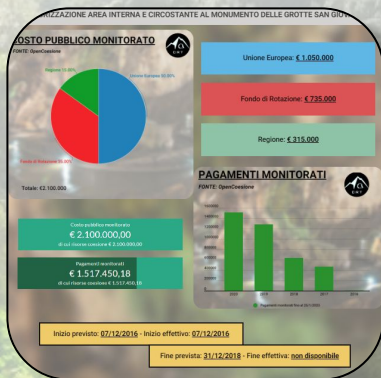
RIZZAZIONE AREA INTERNA E CIRCOSTANTE AL MONUMENTO DELLE GROTTE SAN GIOV

COSTO PUBBLICO MONITORATO
FONTE: OpenCoesione

Regione 15.0%
Unione Europea 50.0%
Fondo di Rotazione 35.0%

Totale: €2.100.000

Unione Europea: € 1.050.000

Fondo di Rotazione: € 735.000

Regione: € 315.000

Costo pubblico monitorato
€ 2.100.000,00
di cui risorse coesione € 2.100.000,00

Pagamenti monitorati
€ 1.517.450,18
di cui risorse coesione € 1.517.450,18

PAGAMENTI MONITORATI
FONTE: OpenCoesione

2020 2019 2018 2017 2016

Pagamenti monitorati fino al 31/12/2020

Inizio previsto: 07/12/2016 - Inizio effettivo: 07/12/2016

Fine prevista: 31/12/2018 - Fine effettiva: non disponibile